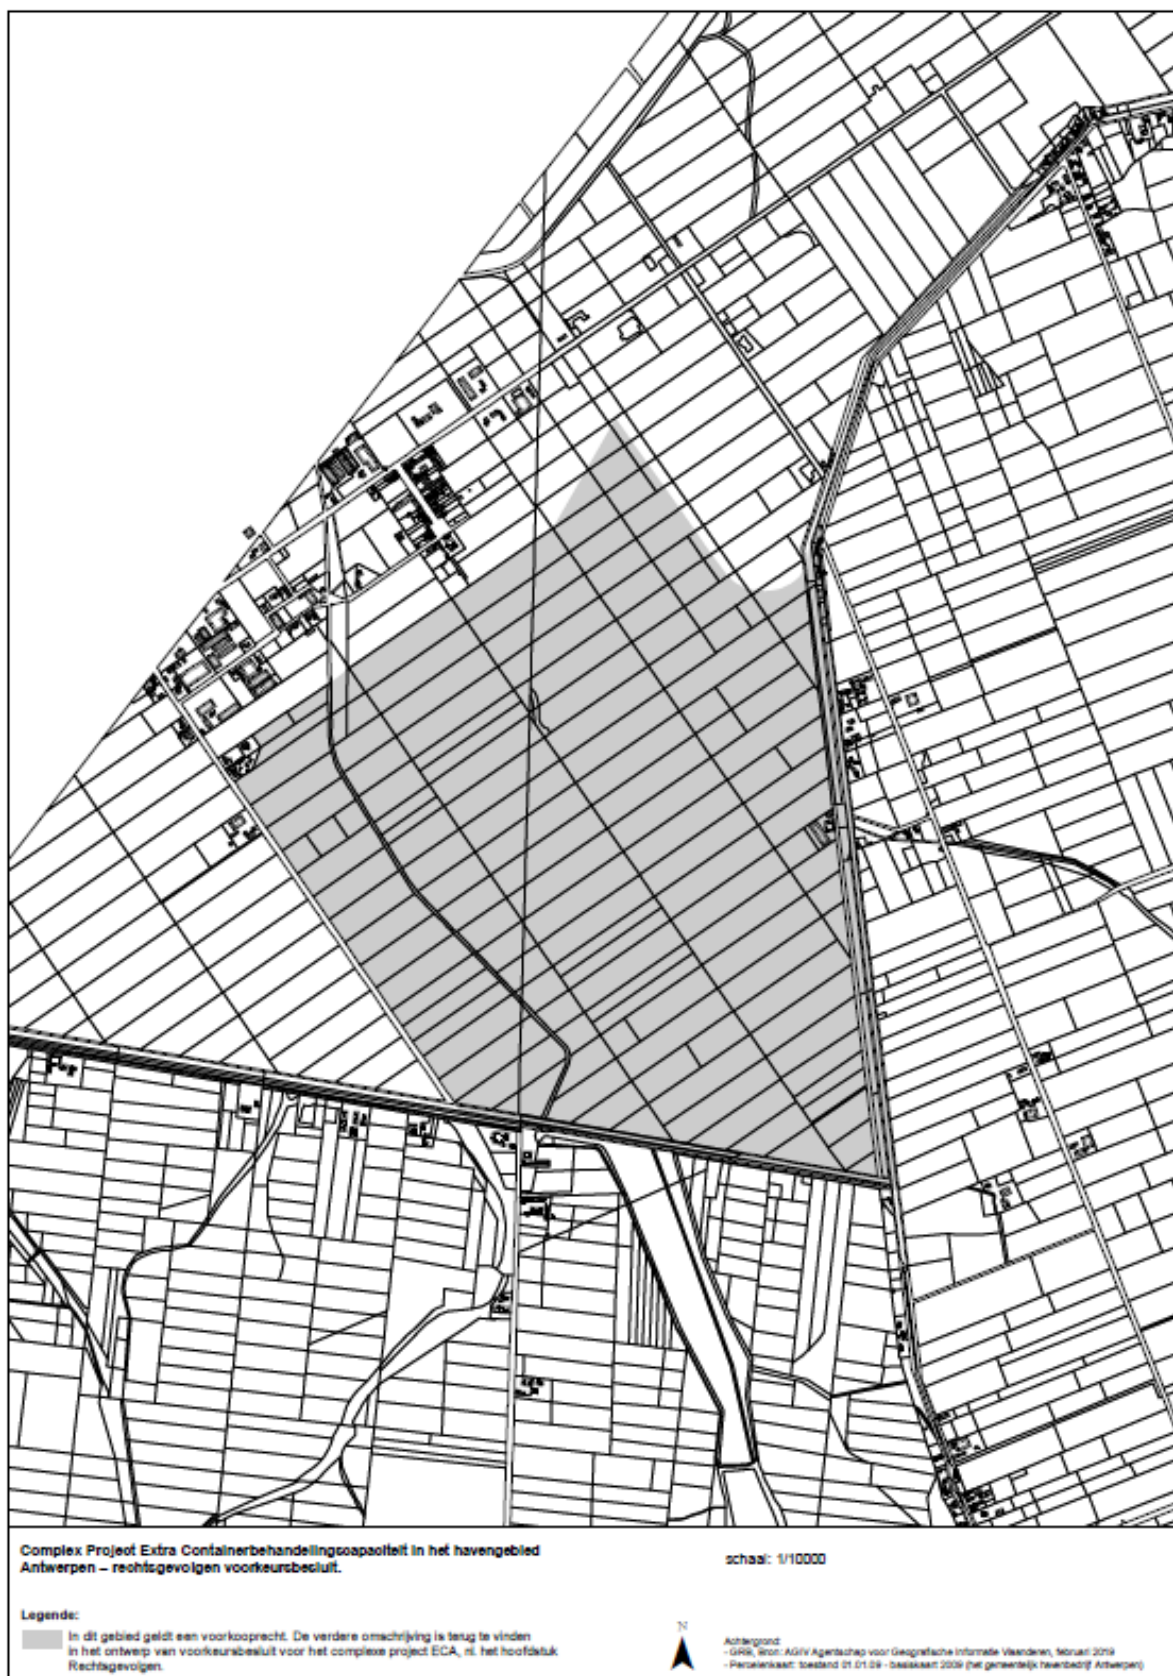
Complex Project Extra Containerbehandelingscapaciteit in het havengebied Antwerpen – rechtsgevolgen voorkeursbesluit.

schaal: 1/10000

Legende:

In dit gebied geldt een voorkooprecht. De verdere omschrijving is terug te vinden in het ontwerp van voorkeursbesluit voor het complexe project ECA, nl. het hoofdstuk Rechtsgevolgen.

N

Achtergrond:
- GRB, bron: AGIV Agentschap voor Geografische Informatie Vlaanderen, februari 2019
- Percelenkaart: toestand 01.01.09 - basiskaart 2009 (het gemeentelijk havenbedrijf Antwerpen)